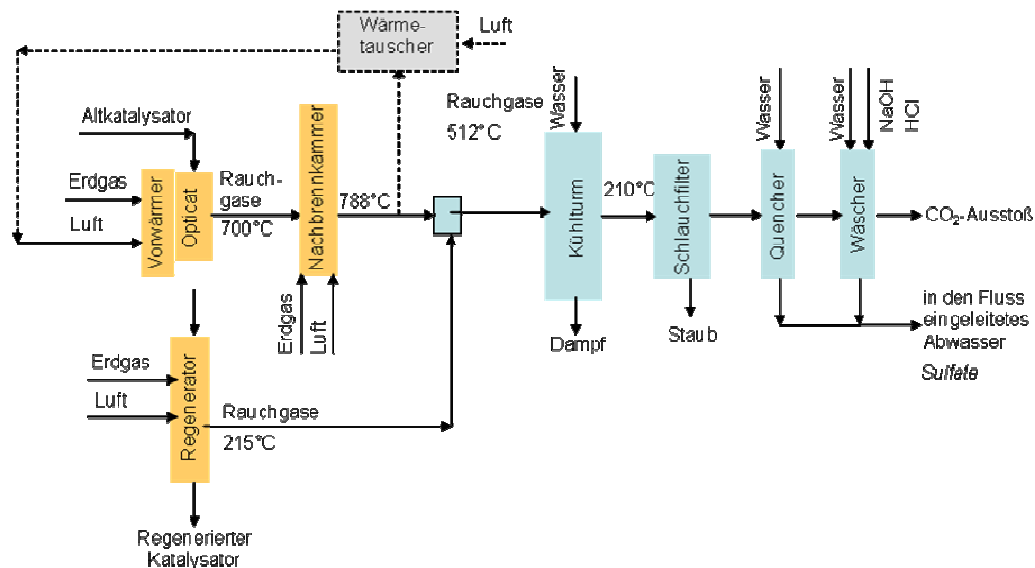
Wärmetauscher

Luft

Altkatalysator

Erdgas

Luft

Vorwärmer

Opticat

Rauchgase
700°C

Nachbrennkammer

788°C

Erdgas

Luft

Rauchgase
512°C

Wasser

Kühlturm

Dampf

210°C

Schlauchfilter

Staub

Wasser

Quencher

Wasser

NaOH
HCl

Wäscher

$CO_2$-Ausstoß

in den Fluss eingeleitetes Abwasser
Sulfate

Erdgas

Luft

Regenerator

Rauchgase
215°C

Regenerierter Katalysator